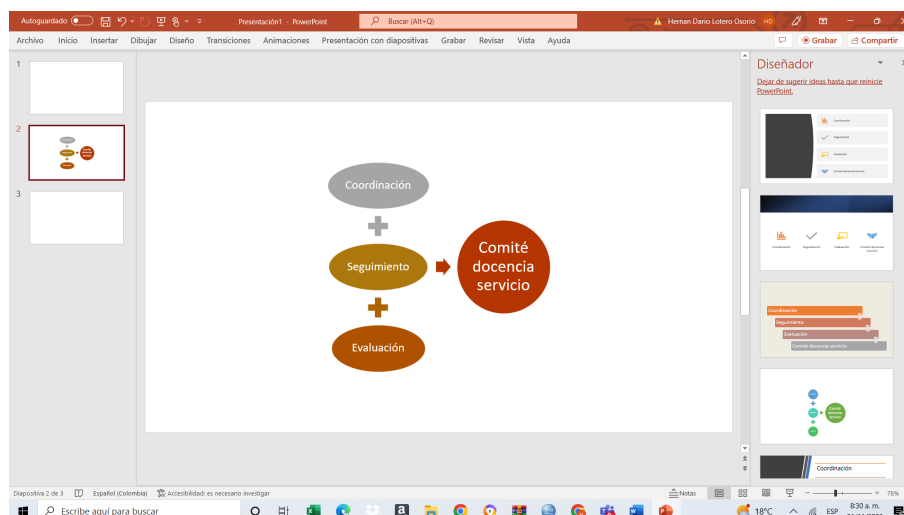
Autoguardado Presentación1 - PowerPoint Buscar (Alt+Q) Hernan Dario Lotero Osorio HO

Archivo Inicio Insertar Dibujar Diseño Transiciones Animaciones Presentación con diapositivas Grabar Revisar Vista Ayuda

Grabar Compartir

1
2
3

Coordinación

Seguimiento

Evaluación

Comité docencia servicio

Diseñador

Dejar de sugerir ideas hasta que reinicie PowerPoint.

Coordinación
Seguimiento
Evaluación
Comité docencia servicio

Coordinación
Seguimiento
Evaluación
Comité docencia servicio

Coordinación
Seguimiento
Evaluación
Comité docencia servicio

Coordinación

Diapositiva 2 de 3 Español (Colombia) Accesibilidad: es necesario investigar Notas 76%

Escribe aquí para buscar 18°C ESP 8:30 a. m.